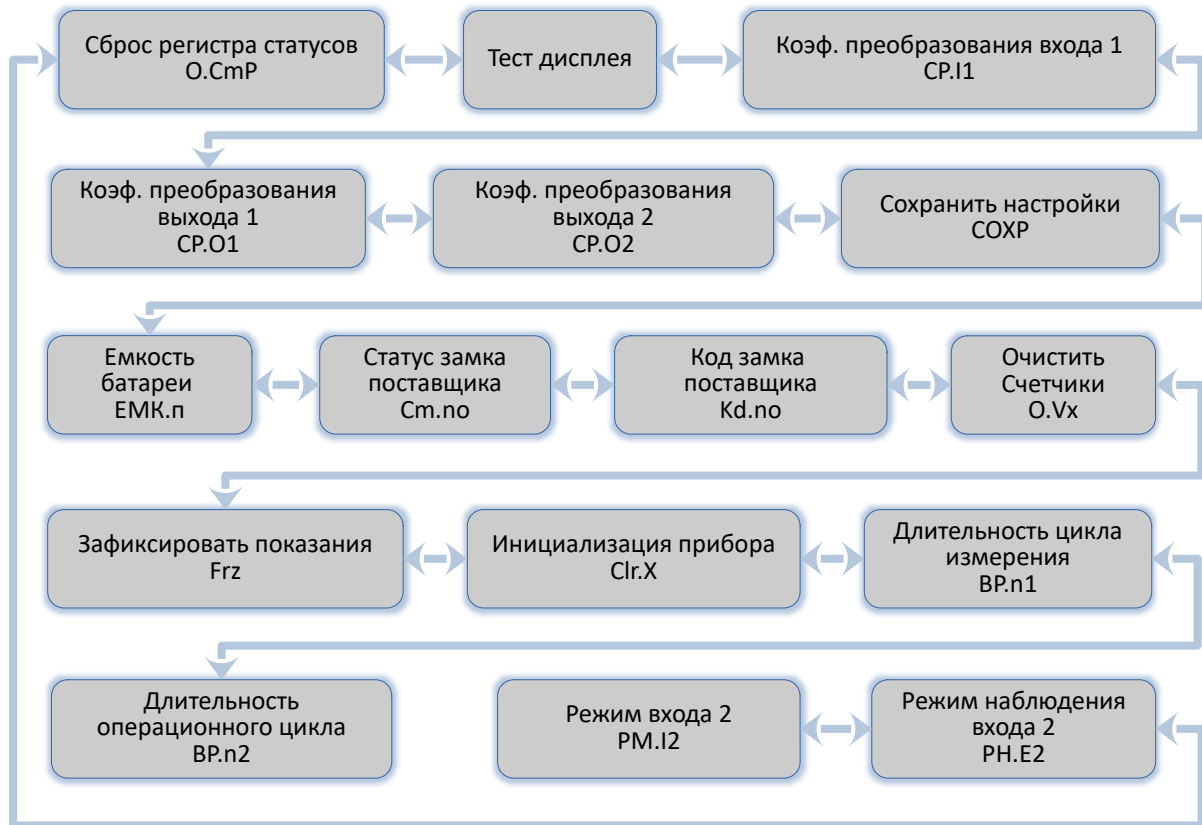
Сброс регистра статусов
O.CmP

Тест дисплея

Коэф. преобразования входа 1
CP.I1

Коэф. преобразования выхода 1
CP.O1

Коэф. преобразования выхода 2
CP.O2

Сохранить настройки
COXP

Емкость батареи
EMK.п

Статус замка поставщика
Cm.no

Код замка поставщика
Kd.no

Очистить Счетчики
O.Vx

Зафиксировать показания
Frz

Инициализация прибора
Clr.X

Длительность цикла измерения
BP.n1

Длительность операционного цикла
BP.n2

Режим входа 2
PM.I2

Режим наблюдения входа 2
PH.E2